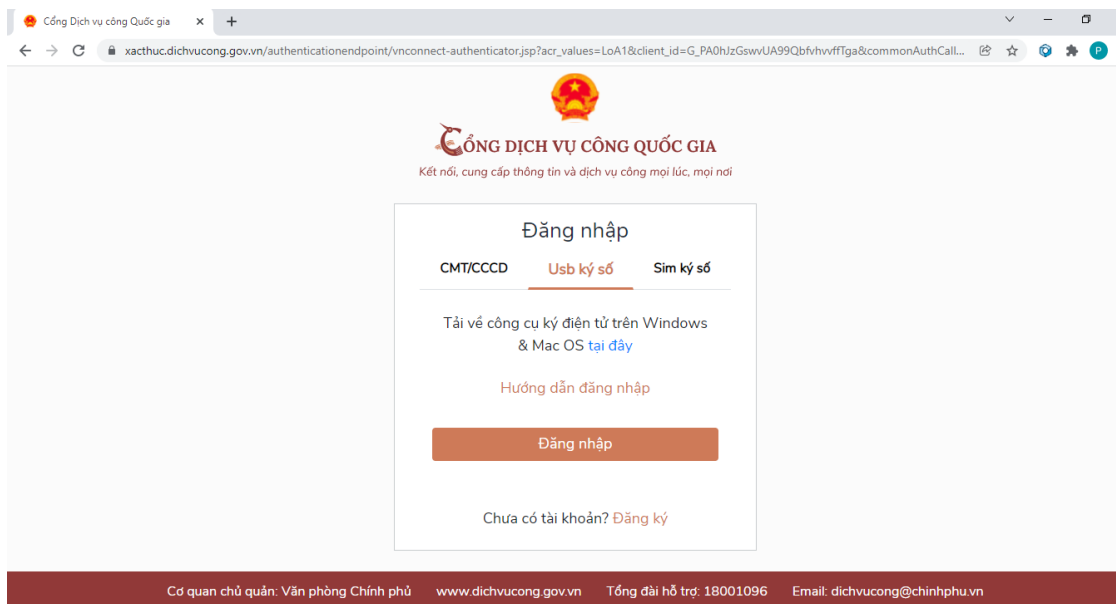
Cổng Dịch vụ công Quốc gia ×
+
xacthuc.dichvucong.gov.vn/authenticationendpoint/vnconnect-authenticator.jsp?acr_values=LoA1&client_id=G_PA0hJzGswvUA99QbfvhvvffTga&commonAuthCall...
P

CỔNG DỊCH VỤ CÔNG QUỐC GIA
Kết nối, cung cấp thông tin và dịch vụ công mọi lúc, mọi nơi

Đăng nhập
CMT/CCCD
Usb ký số
Sim ký số

Tải về công cụ ký điện tử trên Windows & Mac OS tại đây

Hướng dẫn đăng nhập

Đăng nhập

Chưa có tài khoản? Đăng ký

Cơ quan chủ quản: Văn phòng Chính phủ www.dichvucong.gov.vn Tổng đài hỗ trợ: 18001096 Email: dichvucong@chinhphu.vn